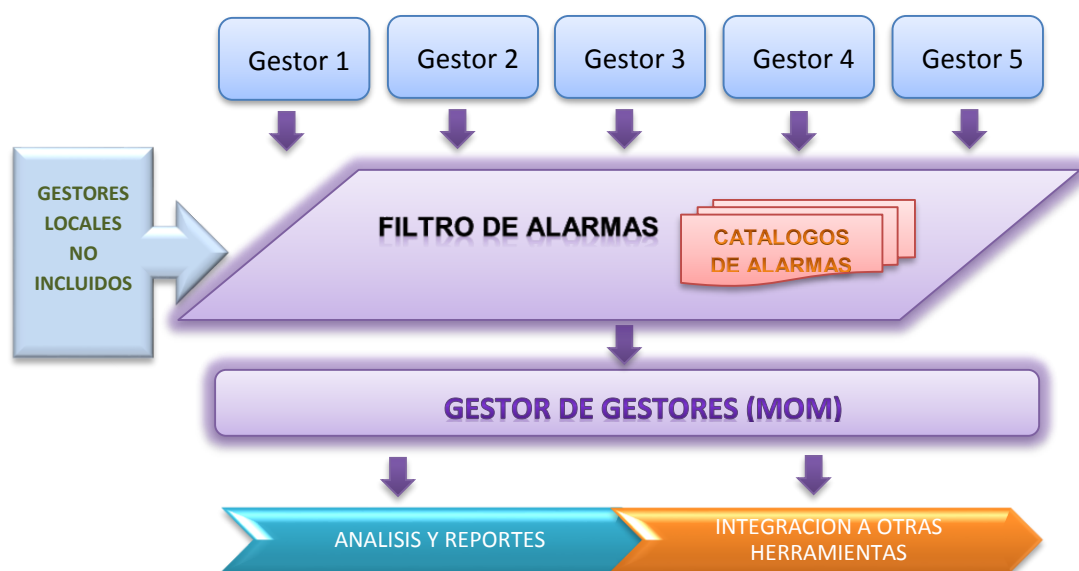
Gestor 1

Gestor 2

Gestor 3

Gestor 4

Gestor 5

GESTORES LOCALES NO INCLUIDOS

FILTRO DE ALARMAS

CATALOGOS DE ALARMAS

GESTOR DE GESTORES (MOM)

ANALISIS Y REPORTES

INTEGRACION A OTRAS HERRAMIENTAS